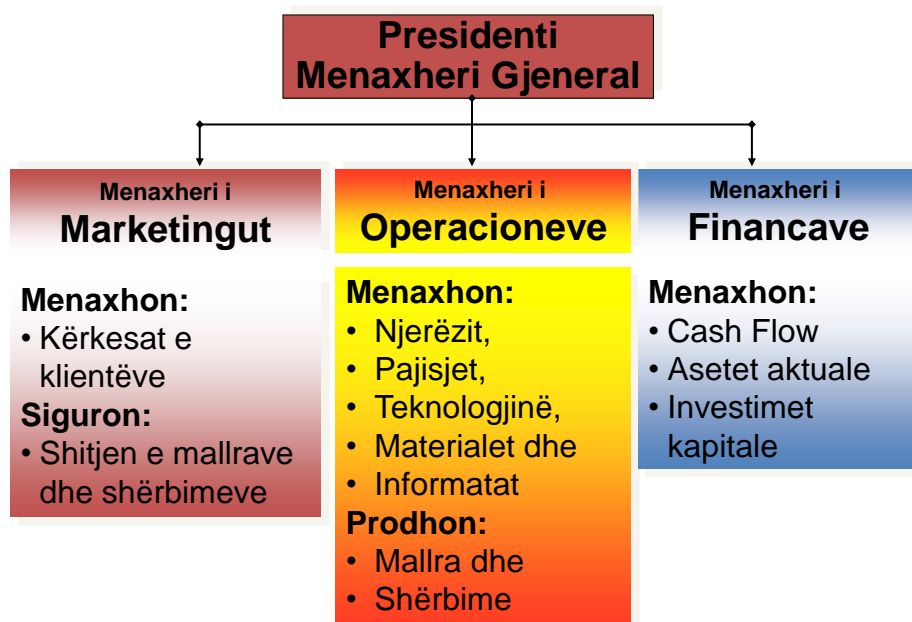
Presidenti
Menaxheri Gjeneral

Menaxheri i
Marketingut

Menaxhon:
• Kërkesat e klientëve
Siguron:
• Shitjen e mallrave dhe shërbimeve

Menaxheri i
Operacioneve

Menaxhon:
• Njerëzit,
• Pajisjet,
• Teknologjinë,
• Materialet dhe
• Informatat
Prodhon:
• Mallra dhe
• Shërbime

Menaxheri i
Financave

Menaxhon:
• Cash Flow
• Asetet aktuale
• Investimet kapitale